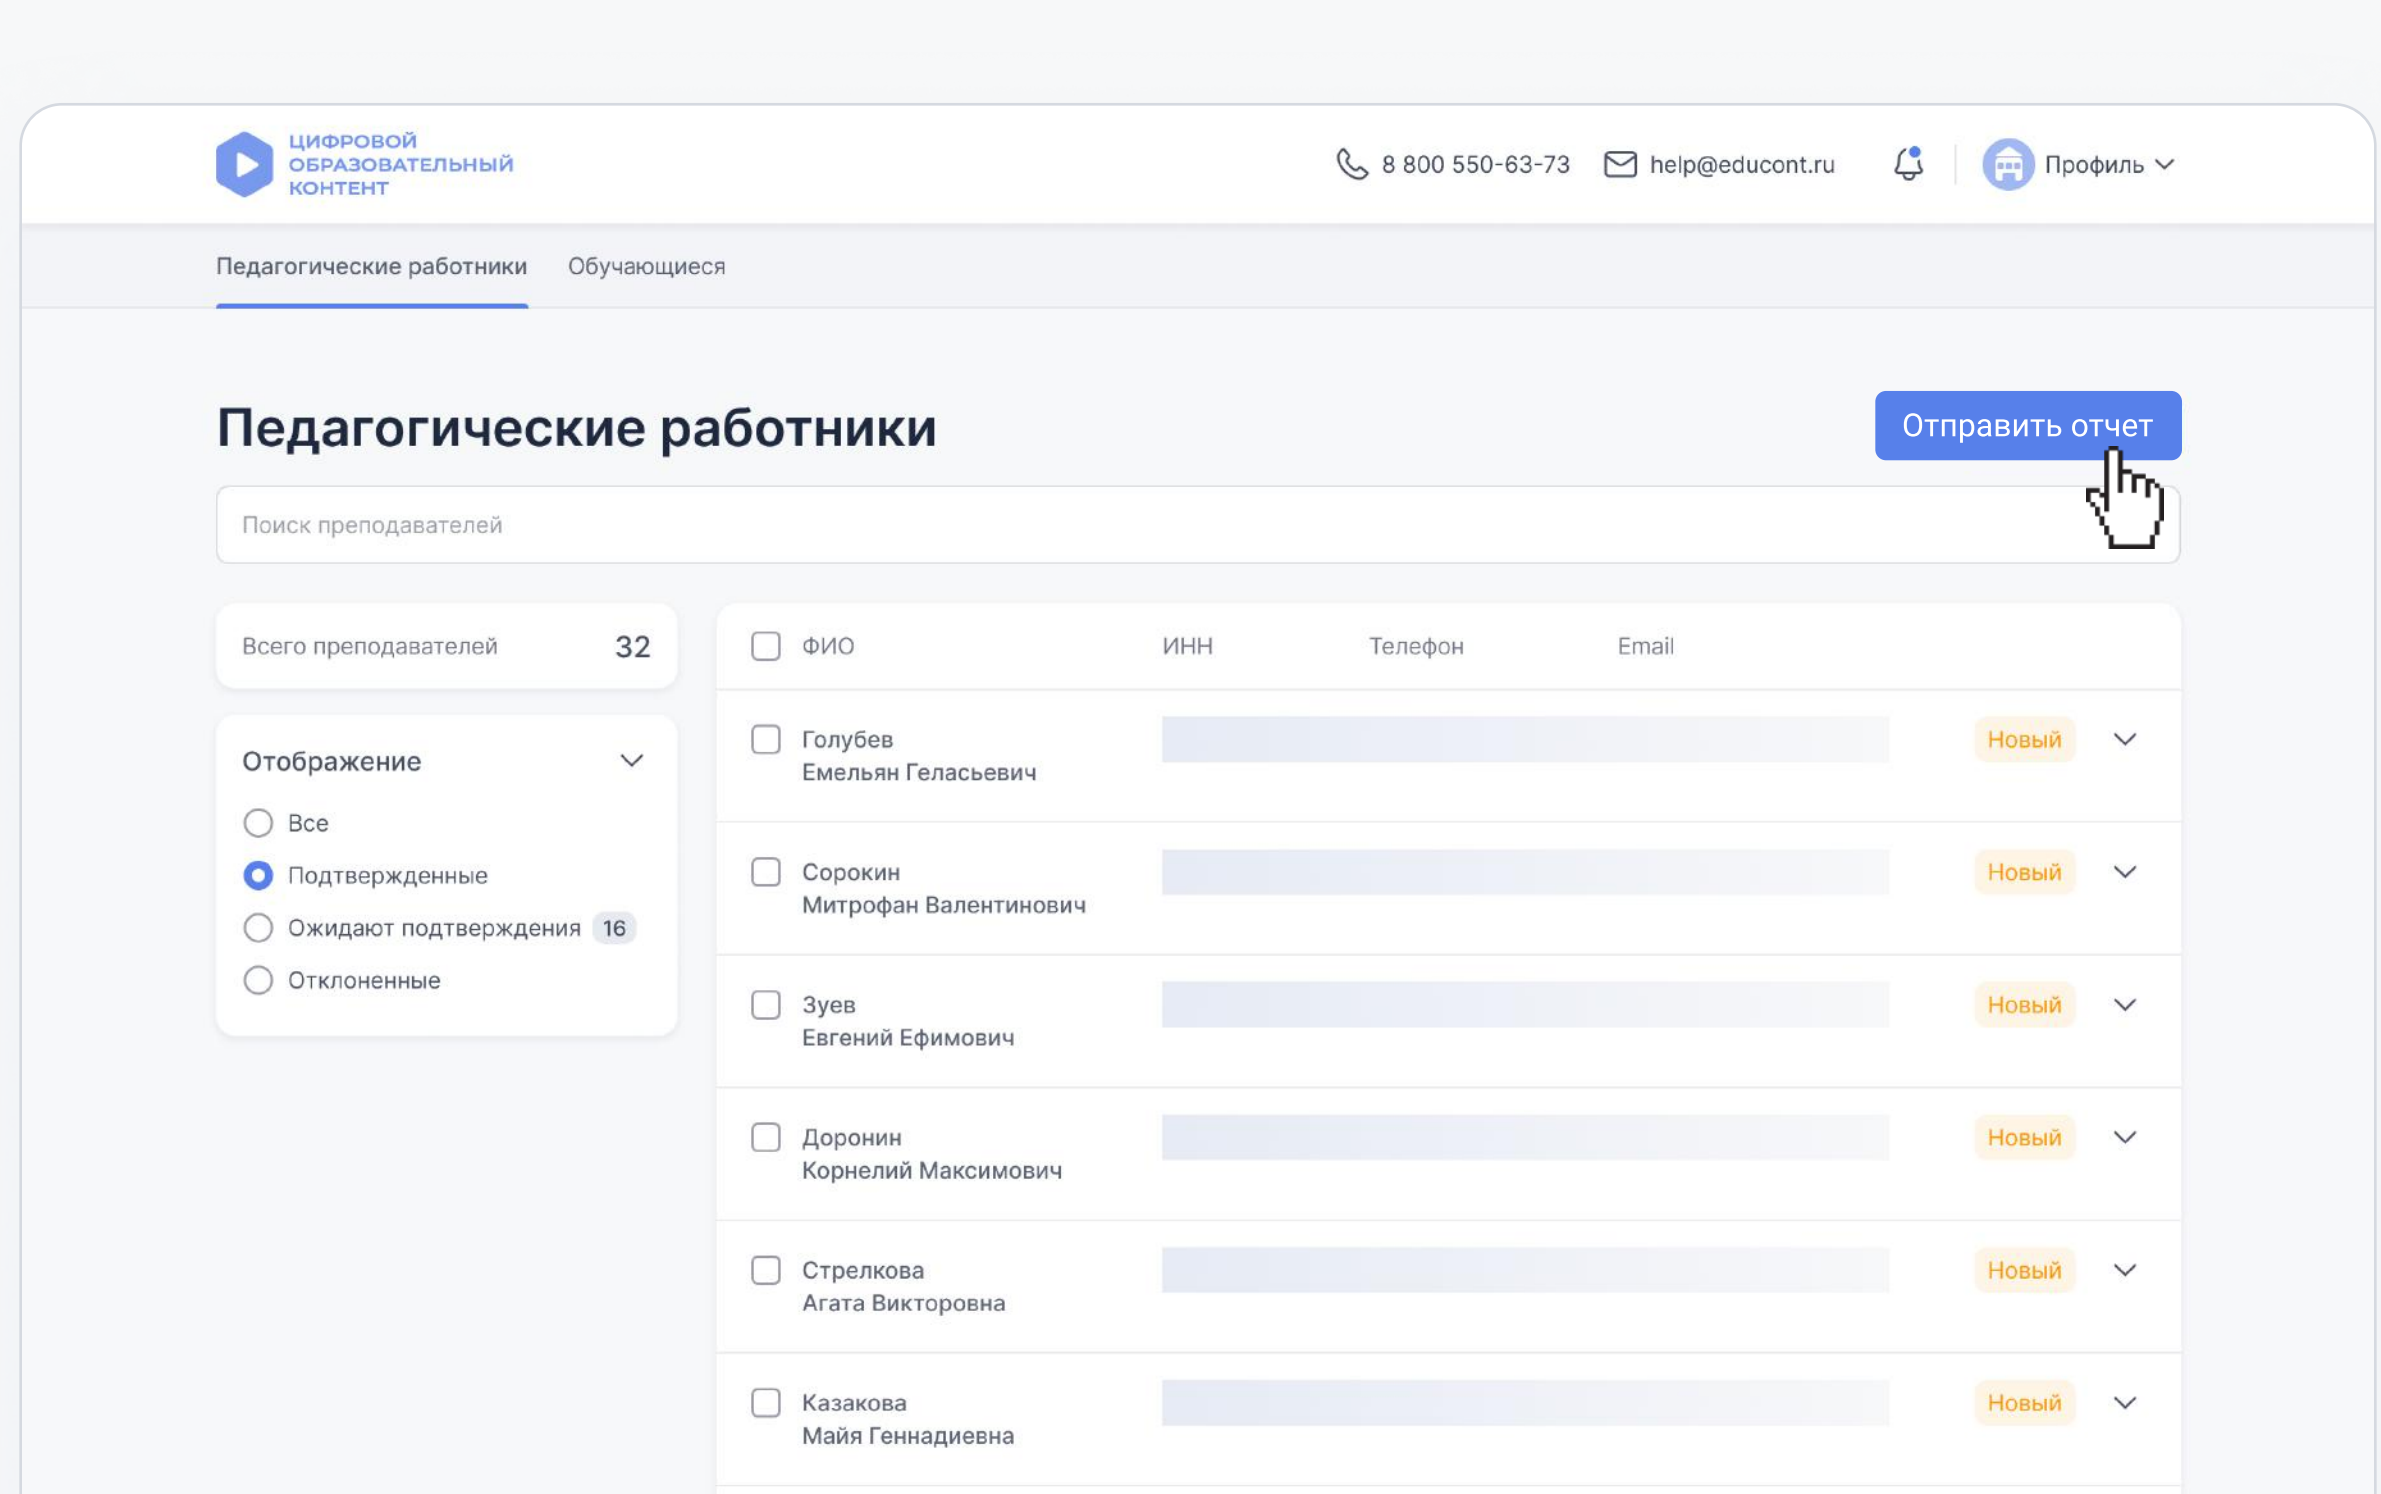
ЦИФРОВОЙ ОБРАЗОВАТЕЛЬНЫЙ КОНТЕНТ

8 800 550-63-73 help@educont.ru Профиль

Педагогические работники Обучающиеся

# Педагогические работники

Отправить отчет

Поиск преподавателей

Всего преподавателей 32

Отображение
Все
Подтвержденные
Ожидают подтверждения 16
Отклоненные

| ФИО | ИНН | Телефон | Email | | |
|---|---|---|---|---|---|
| Голубев Емельян Геласьевич | | | | Новый | |
| Сорокин Митрофан Валентинович | | | | Новый | |
| Зуев Евгений Ефимович | | | | Новый | |
| Доронин Корнелий Максимович | | | | Новый | |
| Стрелкова Агата Викторовна | | | | Новый | |
| Казакова Майя Геннадиевна | | | | Новый | |